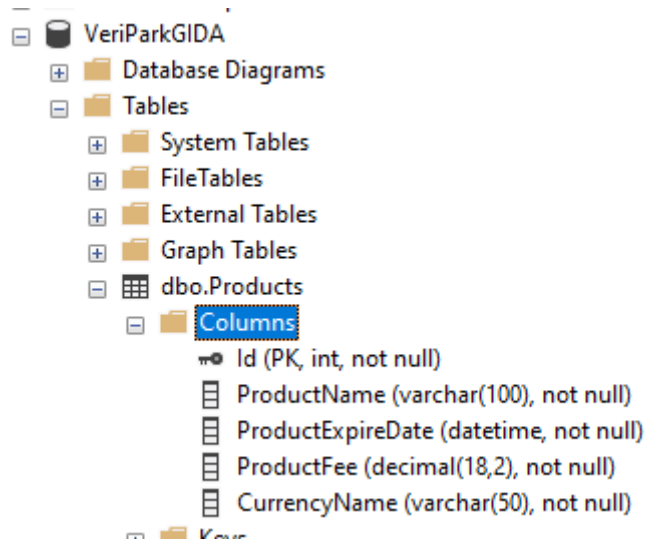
VeriParkGIDA
Database Diagrams
Tables
System Tables
FileTables
External Tables
Graph Tables
dbo.Products
Columns
Id (PK, int, not null)
ProductName (varchar(100), not null)
ProductExpireDate (datetime, not null)
ProductFee (decimal(18,2), not null)
CurrencyName (varchar(50), not null)
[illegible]